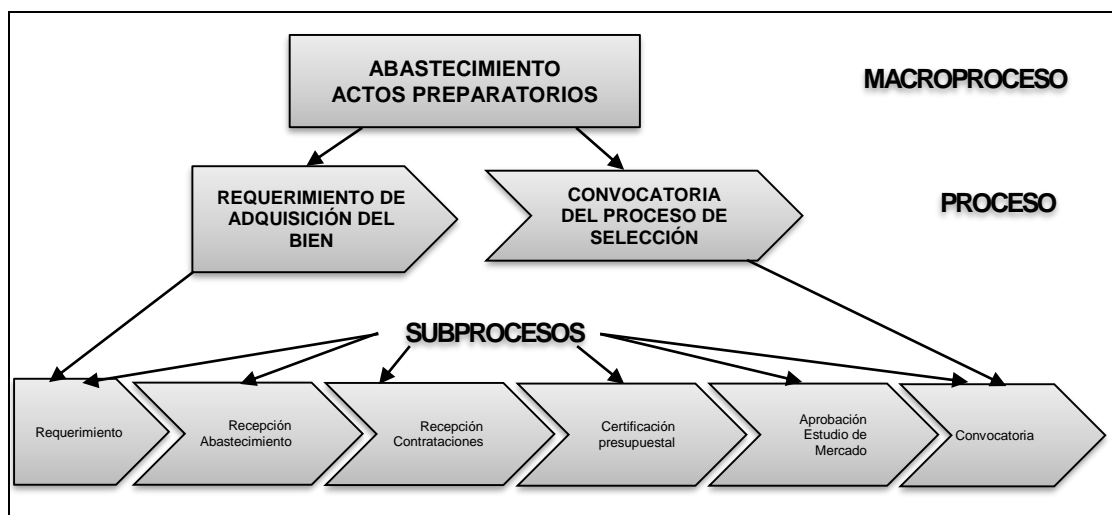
ABASTECIMIENTO ACTOS PREPARATORIOS

MACROPROCESO

REQUERIMIENTO DE ADQUISICIÓN DEL BIEN

CONVOCATORIA DEL PROCESO DE SELECCIÓN

PROCESO

SUBPROCESOS

Requerimiento

Recepción Abastecimiento

Recepción Contrataciones

Certificación presupuestal

Aprobación Estudio de Mercado

Convocatoria